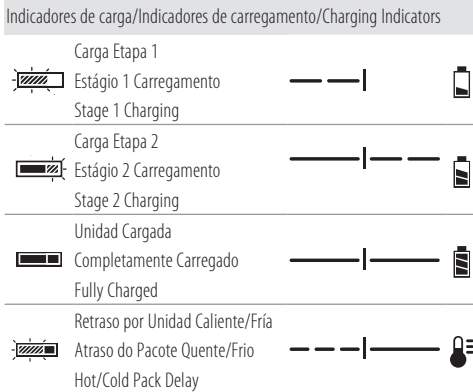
Indicadores de carga/Indicadores de carregamento/Charging Indicators

| | | | |
|---|---|---|---|
| | Carga Etapa 1<br>Estágio 1 Carregamento<br>Stage 1 Charging | | |
| | Carga Etapa 2<br>Estágio 2 Carregamento<br>Stage 2 Charging | | |
| | Unidad Cargada<br>Completamente Carregado<br>Fully Charged | | |
| | Retraso por Unidad Caliente/Fría<br>Atraso do Pacote Quente/Frio<br>Hot/Cold Pack Delay | | |